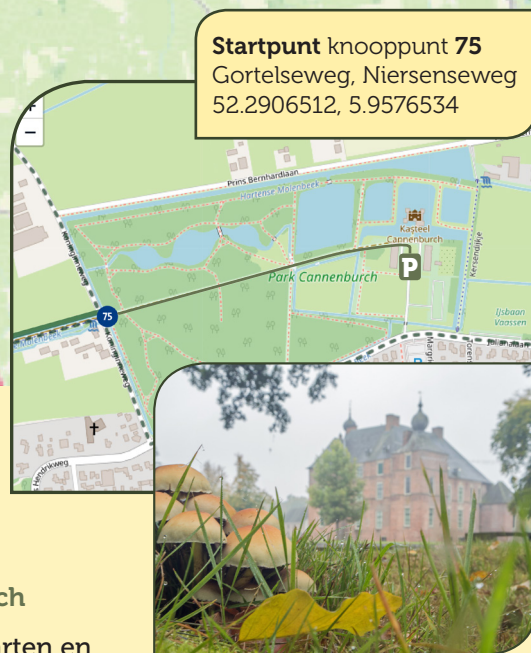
Startpunt knooppunt 75
Gortelseweg, Niersenseweg
52.2906512, 5.9576534

+
−
Prins Bernhardlaan
Hortense Molenbeek
Kasteel Cannenburch
P
Park Cannenburch
75
Kerkendijk
IJsbaan Vaassen
Hendrikweg

ch
rten en